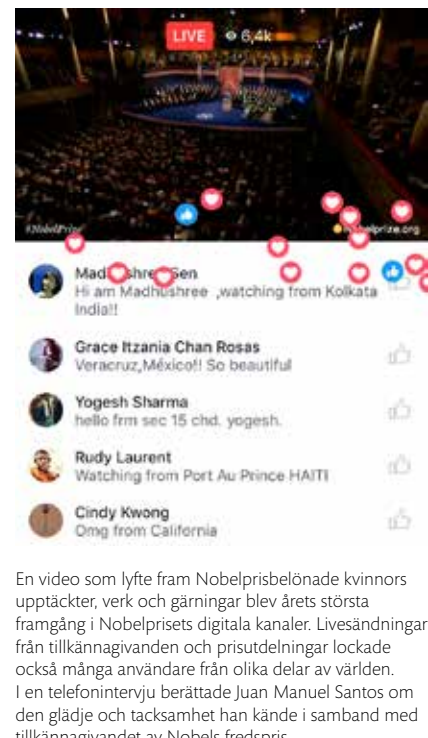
LIVE 6,4k

#NobelPrize

nobelprize.org

Mad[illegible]shree Sen
Hi am Madhushree ,watching from Kolkata India!!

Grace Itzania Chan Rosas
Veracruz,México!! So beautiful

Yogesh Sharma
hello frm sec 15 chd. yogesh.

Rudy Laurent
Watching from Port Au Prince HAITI

Cindy Kwong
Omg from California

En video som lyfte fram Nobelprisbelönade kvinnors upptäckter, verk och gärningar blev årets största framgång i Nobelprisets digitala kanaler. Livesändningar från tillkännagivanden och prisutdelningar lockade också många användare från olika delar av världen. I en telefonintervju berättade Juan Manuel Santos om den glädje och tacksamhet han kände i samband med tillkännagivandet av Nobels fredspris.